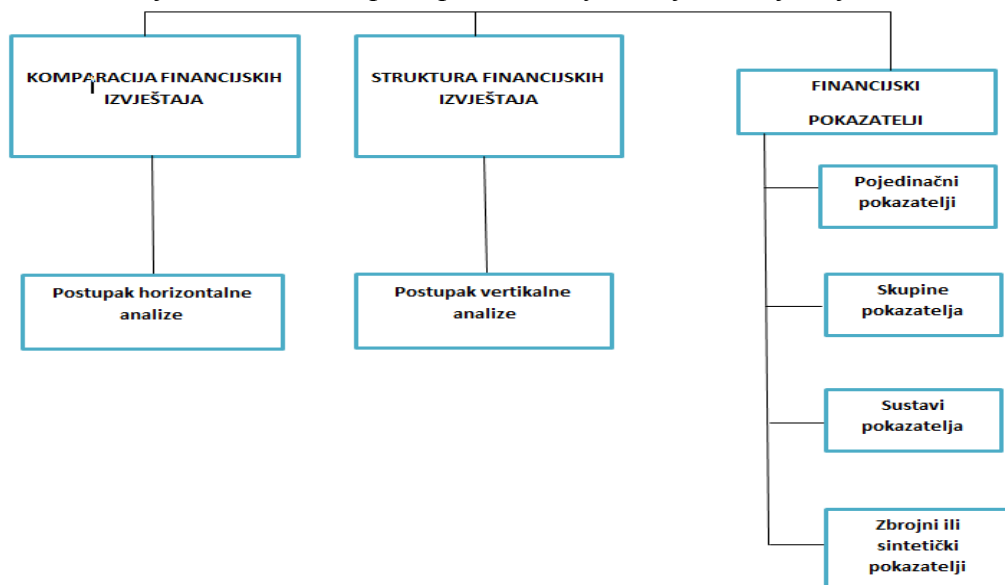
KOMPARACIJA FINANCIJSKIH IZVJEŠTAJA

Postupak horizontalne analize

STRUKTURA FINANCIJSKIH IZVJEŠTAJA

Postupak vertikalne analize

FINANCIJSKI POKAZATELJI

Pojedinačni pokazatelji

Skupine pokazatelja

Sustavi pokazatelja

Zbrojni ili sintetički pokazatelji